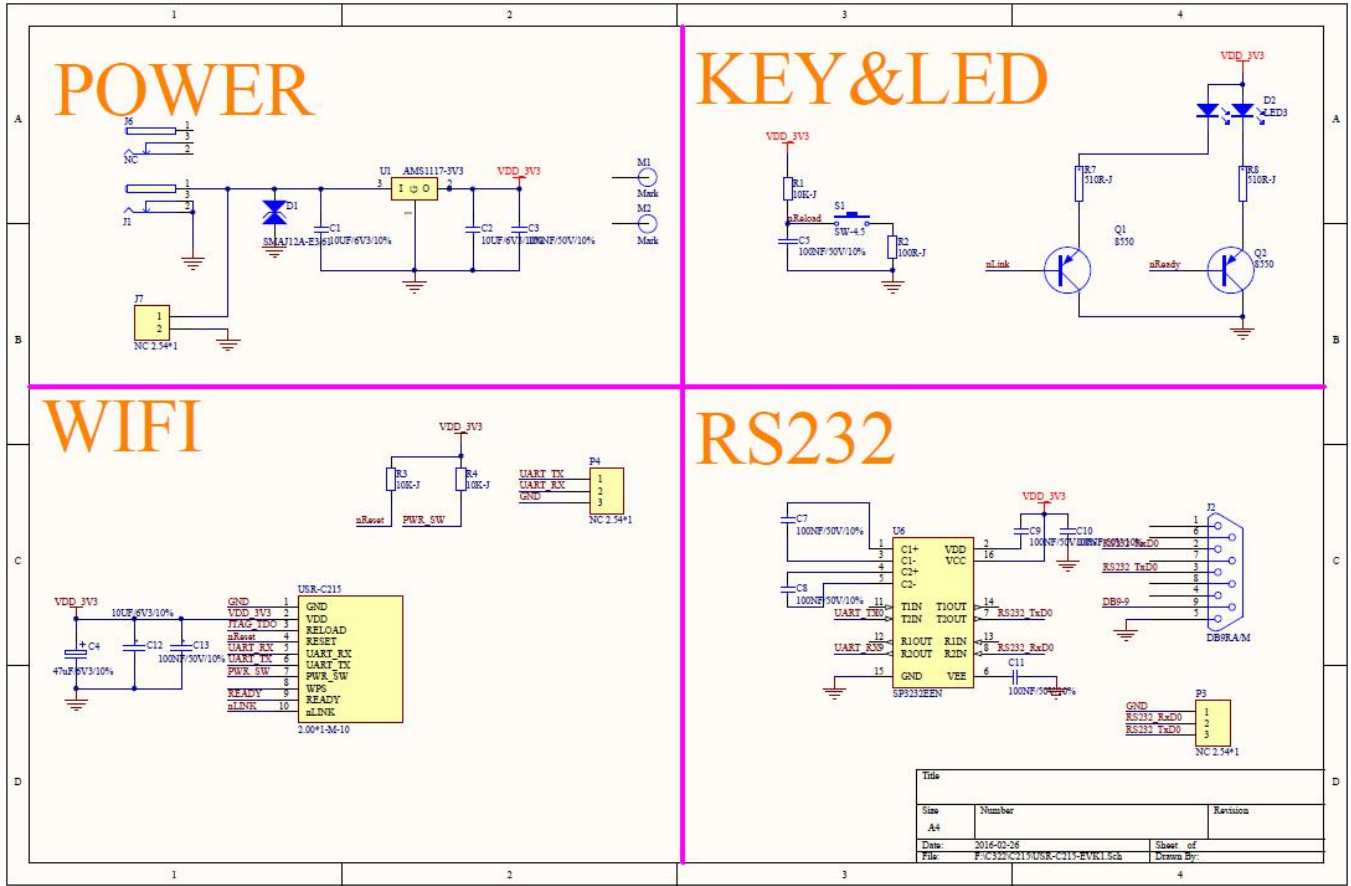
1
2
3
4

A
B
C
D

POWER

J6
1
3
2
NC

J1
1
3
2

D1
SMAJ12A-E3/61

C1
10UF/6V3/10%

U1
AMS1117-3V3
3
2
I O
VDD_3V3

C2
10UF/6V3/10%

C3
100NF/50V/10%

M1
Mark

M2
Mark

J7
1
2
NC 2.54*1

KEY&LED

VDD_3V3
R1
10K-J
nReload
C5
100NF/50V/10%
S1
SW-4.5
R2
100R-J

VDD_3V3
D2
LED3
R7
510R-J
R8
510R-J
Q1
8550
Q2
8550
nLink
nReady

WIFI

VDD_3V3
R3
10K-J
R4
10K-J
nReset
PWR_SW

UART_TX
UART_RX
GND
P4
1
2
3
NC 2.54*1

VDD_3V3
10UF/6V3/10%
C4
47uF/6V3/10%
C12
C13
100NF/50V/10%

USR-C215
GND 1 GND
VDD_3V3 2 VDD
JTAG_TDO 3 RELOAD
nReset 4 RESET
UART_RX 5 UART_RX
UART_TX 6 UART_TX
PWR_SW 7 PWR_SW
8 WPS
READY 9 READY
nLINK 10 nLINK
2.00*1-M-10

RS232

C7
100NF/50V/10%
U6
1 C1+
3 C1-
4 C2+
5 C2-
C8
100NF/50V/10%
UART_TX0 11 T1IN
T2IN
12 R1OUT
UART_RX0 R2OUT
15 GND
VDD 2
VCC 16
T1OUT 14
T2OUT 7 RS232_TxD0
R1IN 13
R2IN 8 RS232_RxD0
VEE 6
SP3232EEN
VDD_3V3
C9
100NF/50V/10%
C10
100NF/50V/10%
C11
100NF/50V/10%

J2
1
6
2
7
3
8
4
9
5
RS232_RxD0
RS232_TxD0
DB9-9
DB9RA/M

GND
RS232_RxD0
RS232_TxD0
P3
1
2
3
NC 2.54*1

Title
Size
A4
Number
Revision
Date: 2016-02-26
Sheet of
File: F:\C322\C215\USR-C215-EVK1.Sch
Drawn By: